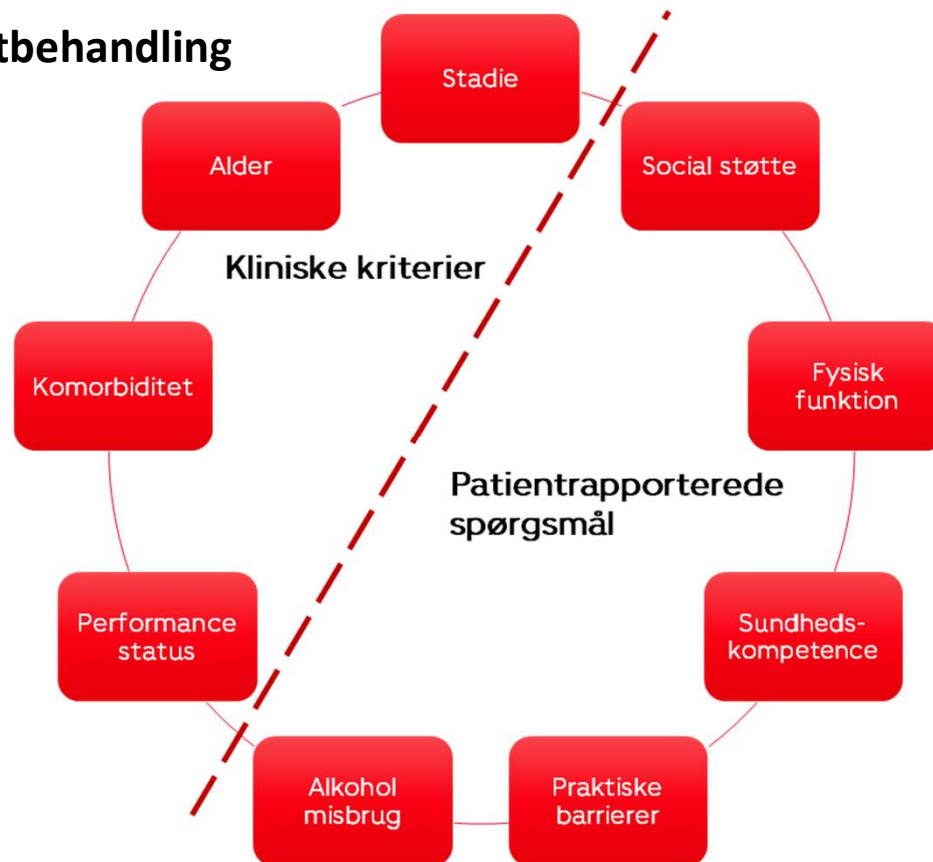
tbehandling

Stadie

Alder

Social støtte

Kliniske kriterier

Komorbiditet

Fysisk funktion

Patientrapporterede spørgsmål

Performance status

Sundheds-kompetence

Alkohol misbrug

Praktiske barrierer